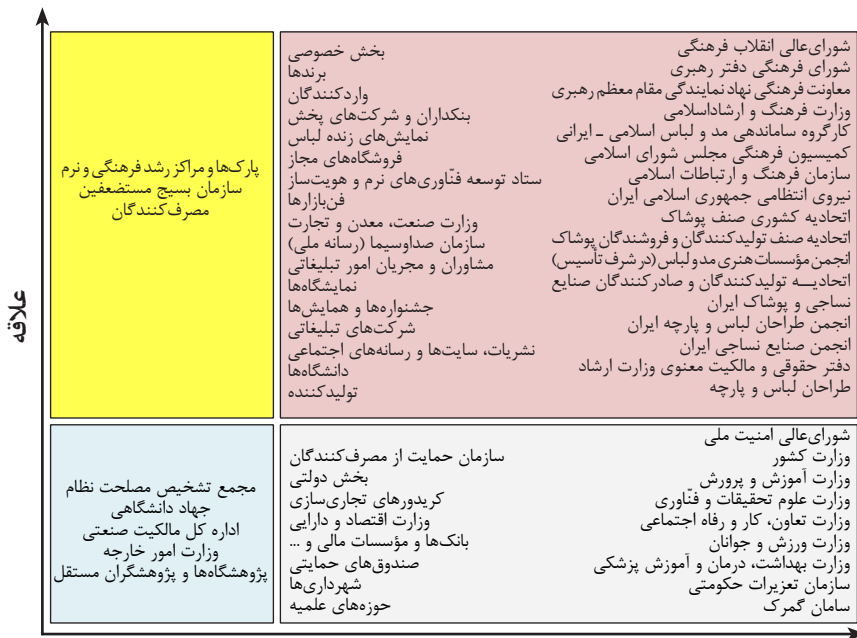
علاقه

شورای‌عالی انقلاب فرهنگی
شورای فرهنگی دفتر رهبری
معاونت فرهنگی نهاد نمایندگی مقام معظم رهبری
وزارت فرهنگ و ارشاداسلامی
کارگروه ساماندهی مد و لباس اسلامی ـ ایرانی
کمیسیون فرهنگی مجلس شورای اسلامی
سازمان فرهنگ و ارتباطات اسلامی
نیروی انتظامی جمهوری اسلامی ایران
اتحادیه کشوری صنف پوشاک
اتحادیه صنف تولیدکنندگان و فروشندگان پوشاک
انجمن مؤسسات هنری مد و لباس (در شرف تأسیس)
اتحادیه تولیدکنندگان و صادرکنندگان صنایع نساجی و پوشاک ایران
انجمن طراحان لباس و پارچه ایران
انجمن صنایع نساجی ایران
دفتر حقوقی و مالکیت معنوی وزارت ارشاد
طراحان لباس و پارچه

بخش خصوصی
برندها
واردکنندگان
بنکداران و شرکت‌های پخش
نمایش‌های زنده لباس
فروشگاه‌های مجاز
ستاد توسعه فناوری‌های نرم و هویت‌ساز
فن‌بازارها
وزارت صنعت، معدن و تجارت
سازمان صداوسیما (رسانه ملی)
مشاوران و مجریان امور تبلیغاتی
نمایشگاه‌ها
جشنواره‌ها و همایش‌ها
شرکت‌های تبلیغاتی
نشریات، سایت‌ها و رسانه‌های اجتماعی
دانشگاه‌ها
تولیدکننده

پارک‌ها و مراکز رشد فرهنگی و نرم
سازمان بسیج مستضعفین
مصرف‌کنندگان

شورای‌عالی امنیت ملی
وزارت کشور
وزارت آموزش و پرورش
وزارت علوم تحقیقات و فناوری
وزارت تعاون، کار و رفاه اجتماعی
وزارت ورزش و جوانان
وزارت بهداشت، درمان و آموزش پزشکی
سازمان تعزیرات حکومتی
سامان گمرک

سازمان حمایت از مصرف‌کنندگان
بخش دولتی
کریدورهای تجاری‌سازی
وزارت اقتصاد و دارایی
بانک‌ها و مؤسسات مالی و ...
صندوق‌های حمایتی
شهرداری‌ها
حوزه‌های علمیه

مجمع تشخیص مصلحت نظام
جهاد دانشگاهی
اداره کل مالکیت صنعتی
وزارت امور خارجه
پژوهشگاه‌ها و پژوهشگران مستقل